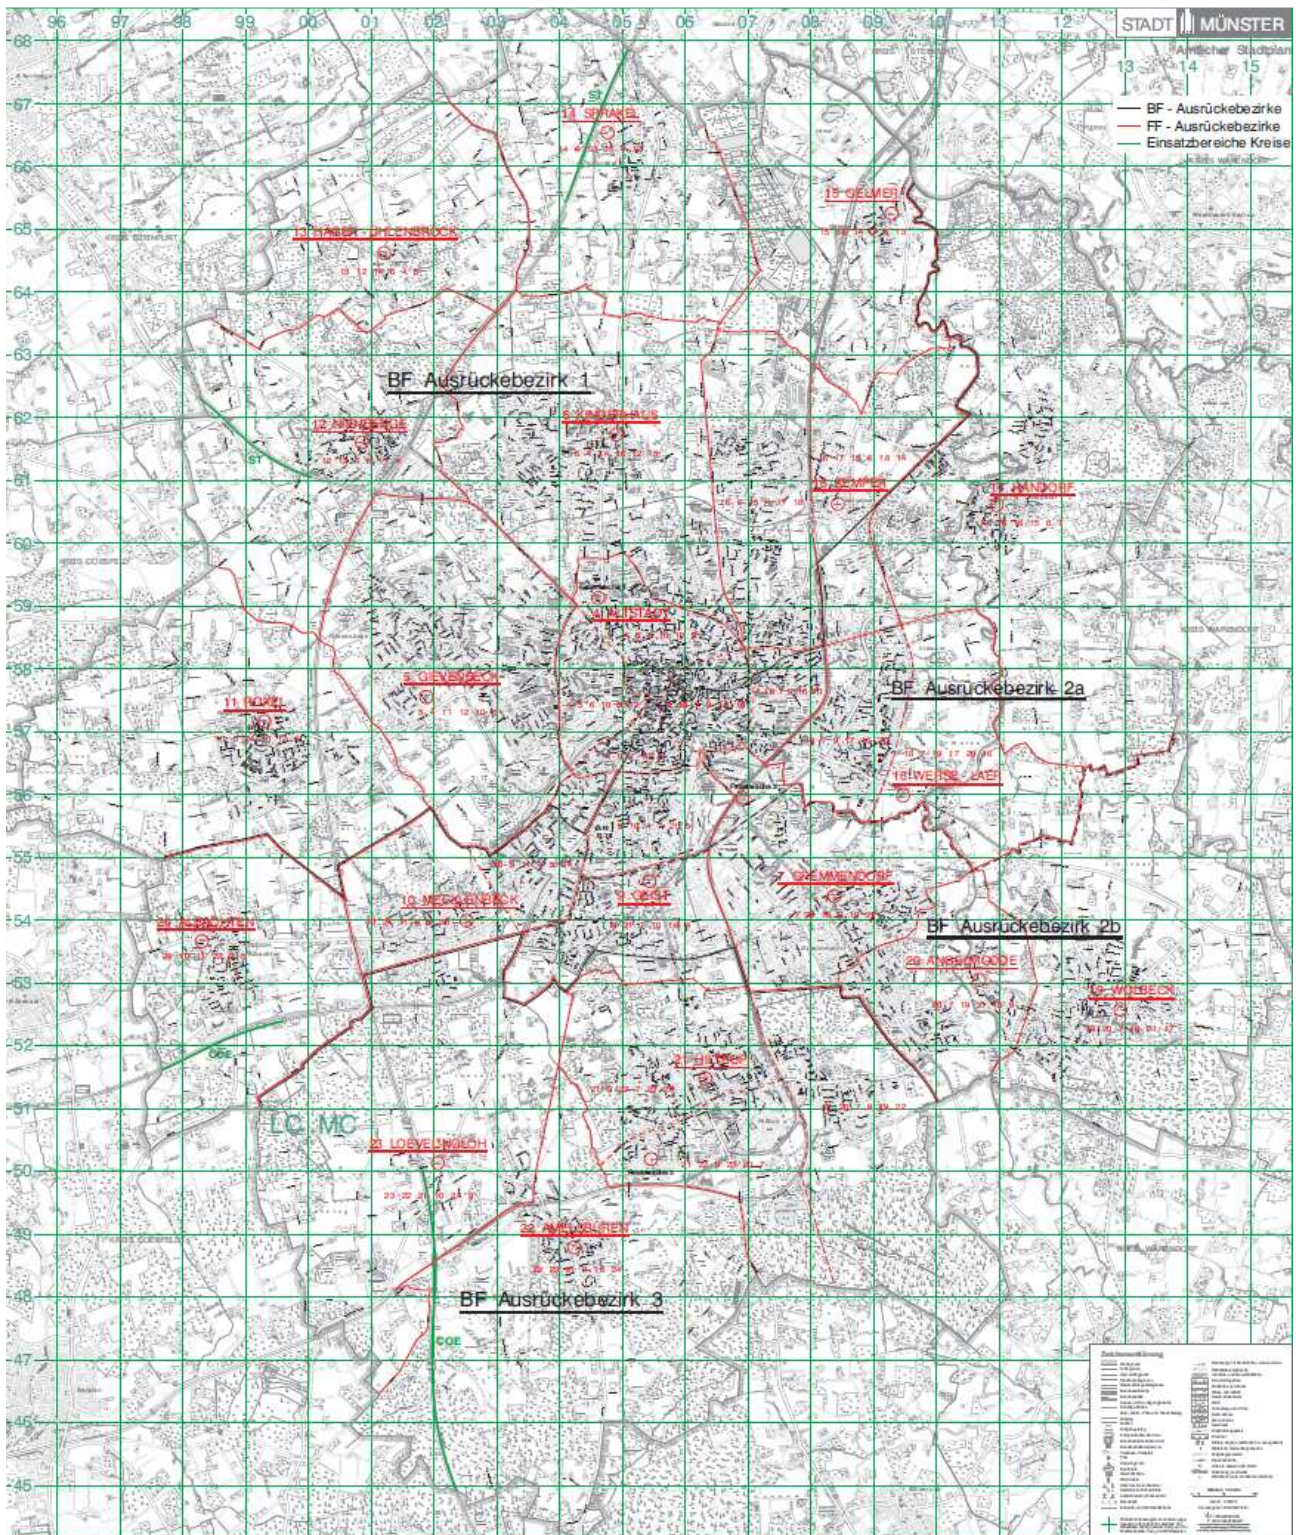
96 97 98 99 00 01 02 03 04 05 06 07 08 09 10 11 12

STADT MÜNSTER
Amtlicher Stadtplan
13 14 15

BF - Ausrückebezirke
FF - Ausrückebezirke
Einsatzbereiche Kreise

68
67
66
65
64
63
62
61
60
59
58
57
56
55
54
53
52
51
50
49
48
47
46
45

ST
14 SPRAKEL
15 GELMER
13 HÄGER - UHLENBROCK
BF Ausrückebezirk 1
6 KINDERHAUS
12 NIENBERGE
ST
16 HANDORF
15 KEMPEL
4 ALTSTADT
5 GIEVENBECK
BF Ausrückebezirk 2a
11 ROXEL
18 WERSE - LAER
7 GREMMENDORF
10 MECKLENBECK
9 GEIST
24 ALBACHTEN
BF Ausrückebezirk 2b
20 ANGELMODDE
19 WOLBECK
COE
21 HILTRUP
LC MC
23 LOEVELINGLOH
22 AMELSBÜREN
BF Ausrückebezirk 3
COE